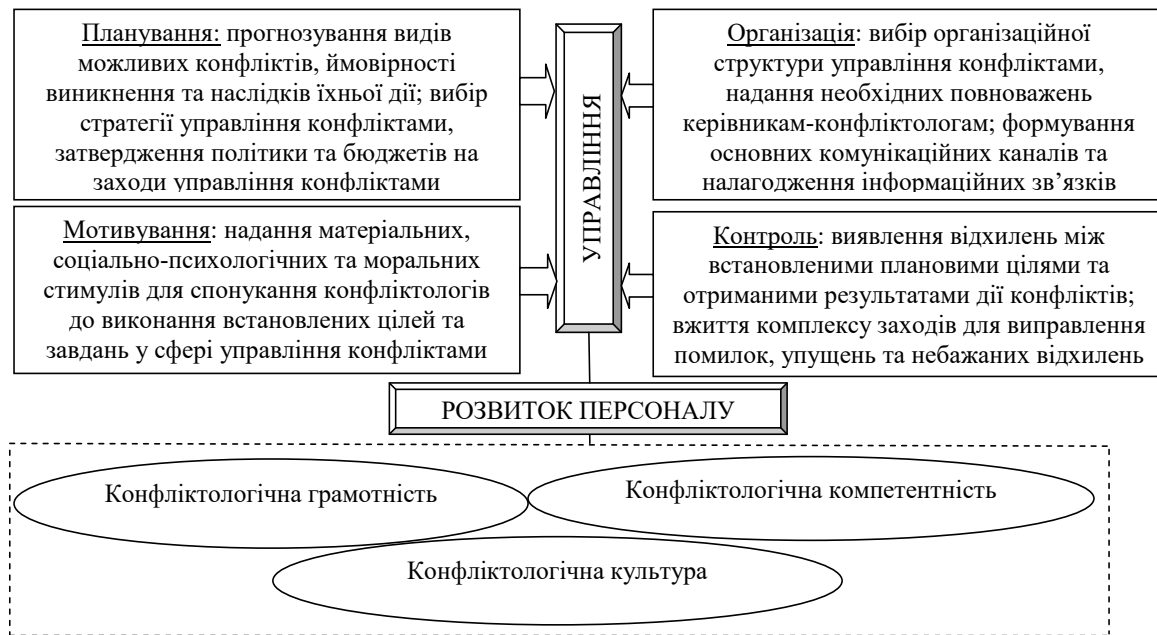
Планування: прогнозування видів можливих конфліктів, ймовірності виникнення та наслідків їхньої дії; вибір стратегії управління конфліктами, затвердження політики та бюджетів на заходи управління конфліктами

УПРАВЛІННЯ

Організація: вибір організаційної структури управління конфліктами, надання необхідних повноважень керівникам-конфліктологам; формування основних комунікаційних каналів та налагодження інформаційних зв'язків

Мотивування: надання матеріальних, соціально-психологічних та моральних стимулів для спонукання конфліктологів до виконання встановлених цілей та завдань у сфері управління конфліктами

Контроль: виявлення відхилень між встановленими плановими цілями та отриманими результатами дії конфліктів; вжиття комплексу заходів для виправлення помилок, упущень та небажаних відхилень

РОЗВИТОК ПЕРСОНАЛУ

Конфліктологічна грамотність

Конфліктологічна компетентність

Конфліктологічна культура